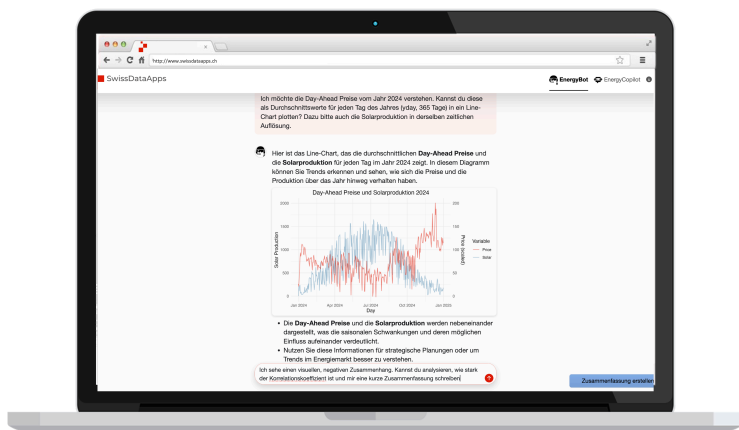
http://www.swissdataapps.ch

SwissDataApps

EnergyBot EnergyCopilot

Ich möchte die Day-Ahead Preise vom Jahr 2024 verstehen. Kannst du diese als Durchschnittswerte für jeden Tag des Jahres (yday, 365 Tage) in ein Line-Chart plotten? Dazu bitte auch die Solarproduktion in derselben zeitlichen Auflösung.

Hier ist das Line-Chart, das die durchschnittlichen **Day-Ahead Preise** und die **Solarproduktion** für jeden Tag im Jahr 2024 zeigt. In diesem Diagramm können Sie Trends erkennen und sehen, wie sich die Preise und die Produktion über das Jahr hinweg verhalten haben.

Day-Ahead Preise und Solarproduktion 2024

Solar Production

Preis (€/MWh)

Variable
Price
Solar

2000
1500
1000
500
0

200
150
100
50
0

Jan 2024 Apr 2024 Jul 2024 Oct 2024 Jan 2025

Day

- Die **Day-Ahead Preise** und die **Solarproduktion** werden nebeneinander dargestellt, was die saisonalen Schwankungen und deren möglichen Einfluss aufeinander verdeutlicht.
- Nutzen Sie diese Informationen für strategische Planungen oder um Trends im Energiemarkt besser zu verstehen.

Ich sehe einen visuellen, negativen Zusammenhang. Kannst du analysieren, wie stark der Korrelationskoeffizient ist und mir eine kurze Zusammenfassung schreiben

Zusammenfassung erstellen